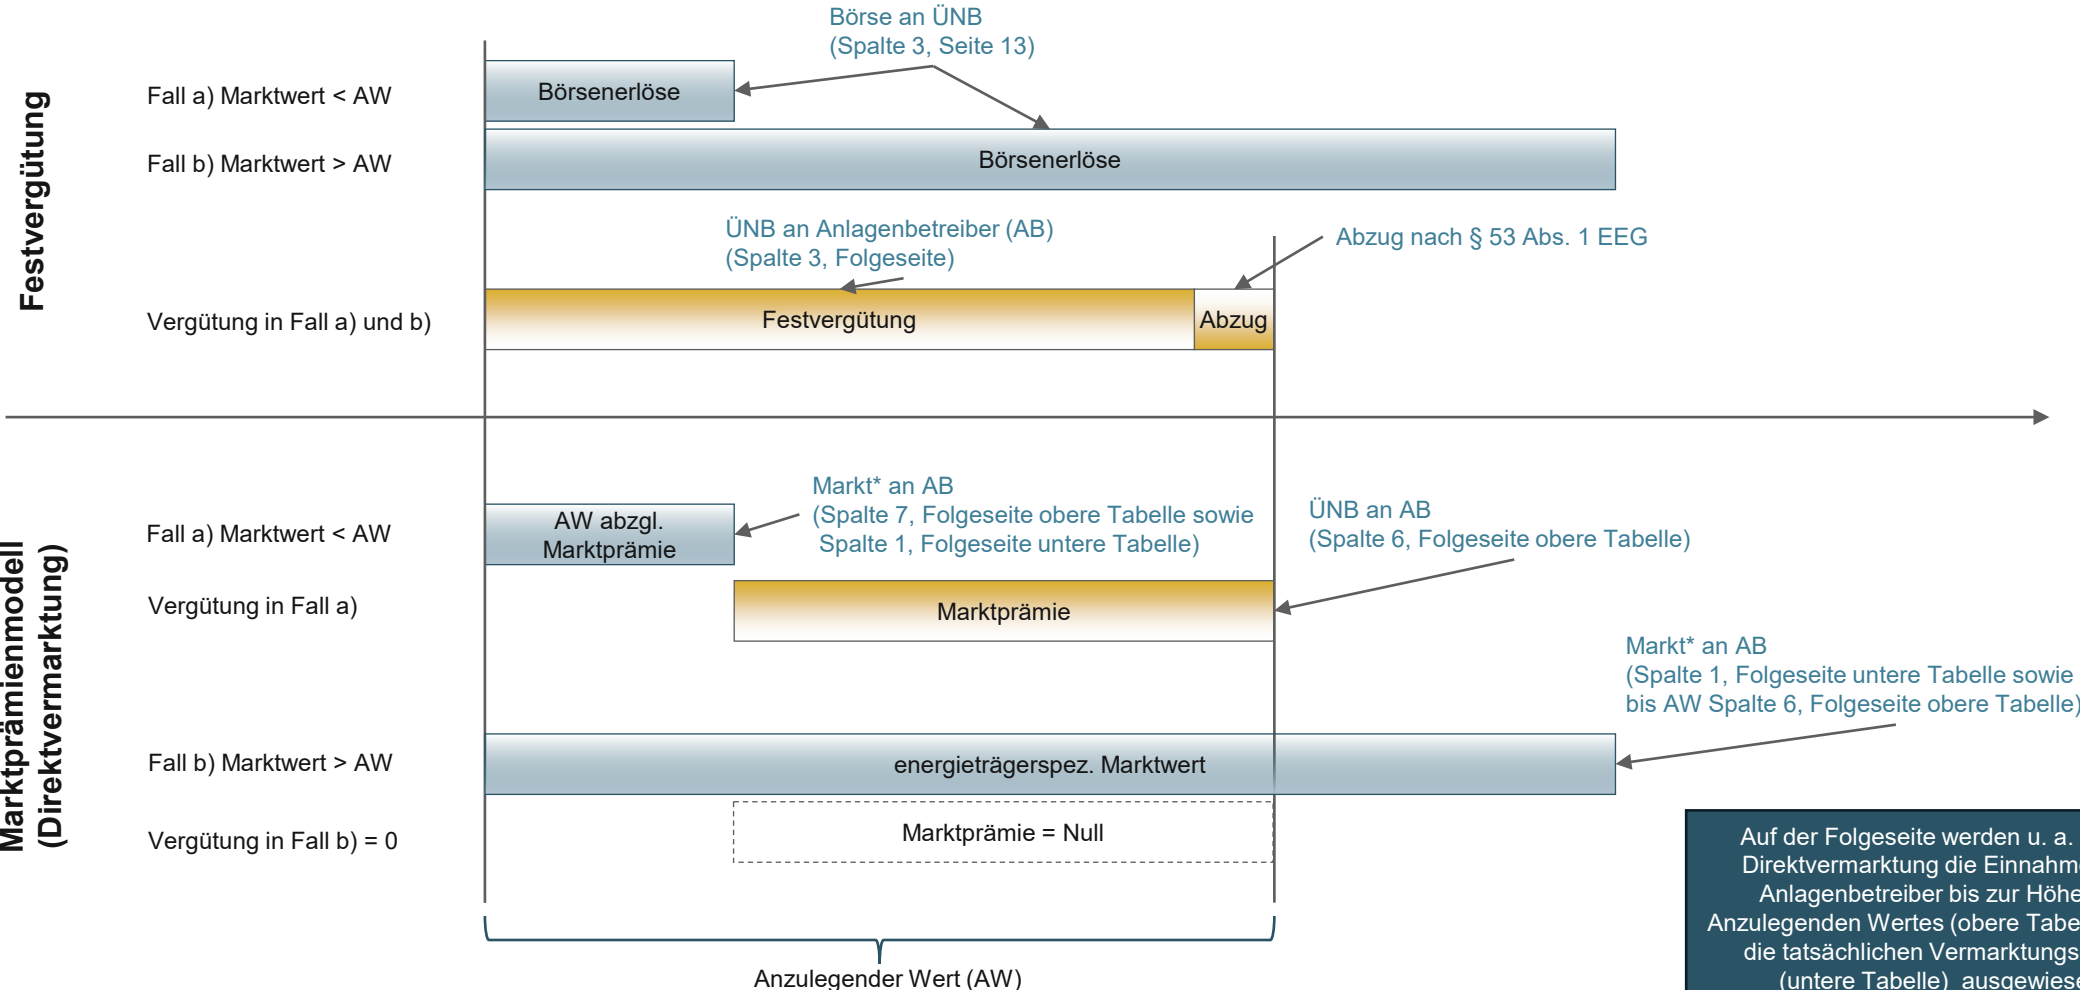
Festvergütung

Fall a) Marktwert < AW

Fall b) Marktwert > AW

Vergütung in Fall a) und b)

Börse an ÜNB
(Spalte 3, Seite 13)

Börsenerlöse

Börsenerlöse

ÜNB an Anlagenbetreiber (AB)
(Spalte 3, Folgeseite)

Abzug nach § 53 Abs. 1 EEG

Festvergütung

Abzug

Marktprämienmodell
(Direktvermarktung)

Fall a) Marktwert < AW

Vergütung in Fall a)

Fall b) Marktwert > AW

Vergütung in Fall b) = 0

AW abzgl. Marktprämie

Markt* an AB
(Spalte 7, Folgeseite obere Tabelle sowie Spalte 1, Folgeseite untere Tabelle)

ÜNB an AB
(Spalte 6, Folgeseite obere Tabelle)

Marktprämie

Markt* an AB
(Spalte 1, Folgeseite untere Tabelle sowie bis AW Spalte 6, Folgeseite obere Tabelle)

energieträgerspez. Marktwert

Marktprämie = Null

Anzulegender Wert (AW)

Auf der Folgeseite werden u. a. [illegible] Direktvermarktung die Einnahm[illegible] Anlagenbetreiber bis zur Höhe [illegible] Anzulegenden Wertes (obere Tabe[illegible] die tatsächlichen Vermarktungs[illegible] (untere Tabelle) ausgewiese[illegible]